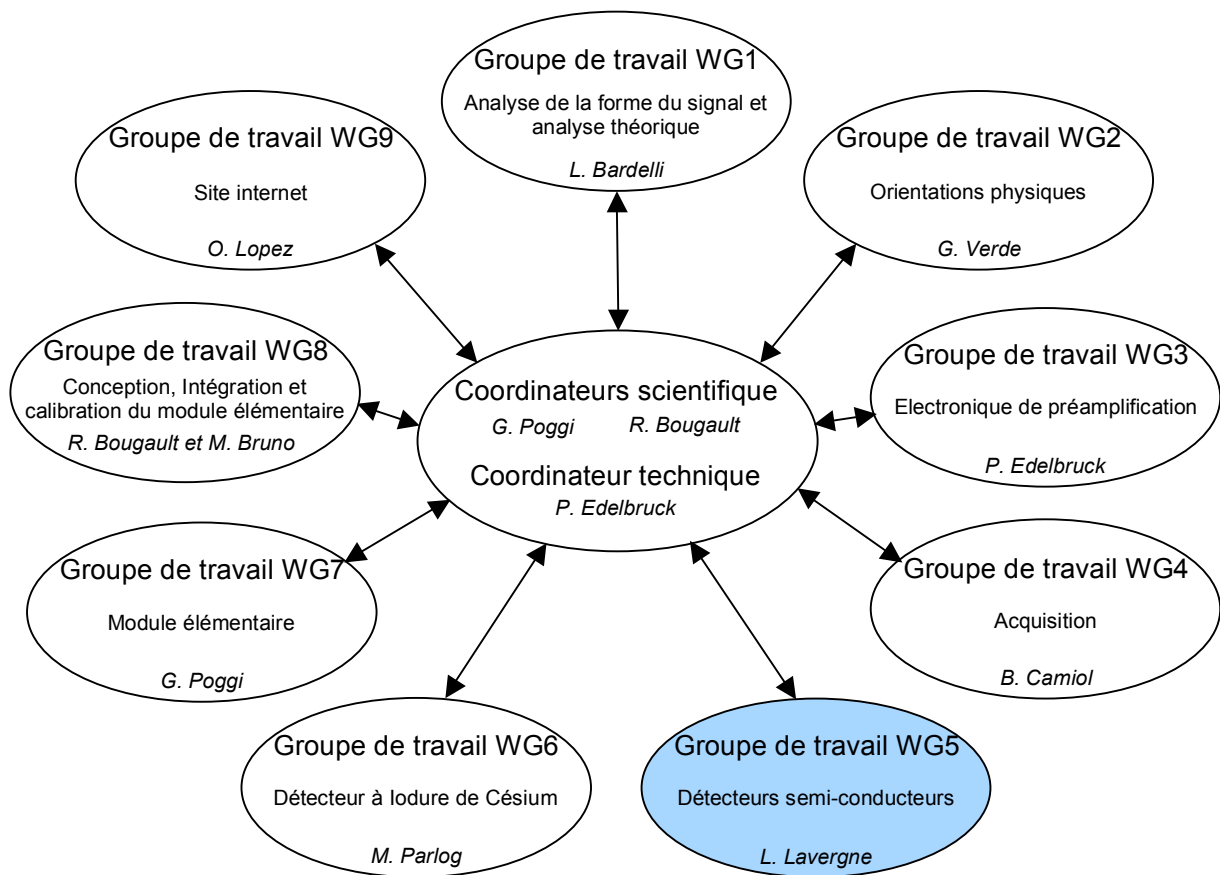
Groupe de travail WG1

Analyse de la forme du signal et analyse théorique

L. Bardelli

Groupe de travail WG9

Site internet

O. Lopez

Groupe de travail WG2

Orientations physiques

G. Verde

Groupe de travail WG8

Conception, Intégration et calibration du module élémentaire

R. Bougault et M. Bruno

Coordinateurs scientifique

G. Poggi R. Bougault

Coordinateur technique

P. Edelbruck

Groupe de travail WG3

Electronique de préamplification

P. Edelbruck

Groupe de travail WG7

Module élémentaire

G. Poggi

Groupe de travail WG4

Acquisition

B. Camiol

Groupe de travail WG6

Détecteur à Iodure de Césium

M. Parlog

Groupe de travail WG5

Détecteurs semi-conducteurs

L. Lavergne